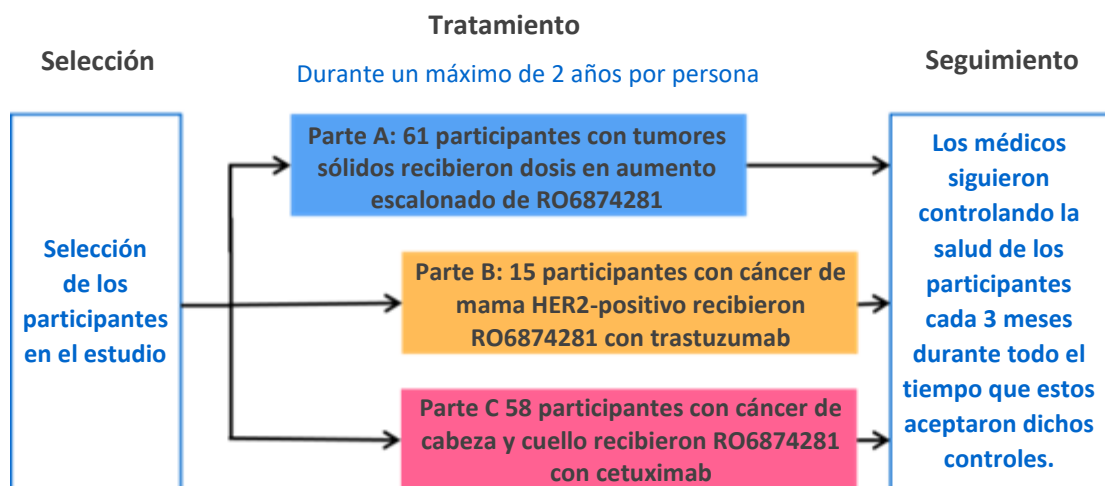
Selección

Tratamiento

Durante un máximo de 2 años por persona

Seguimiento

Selección de los participantes en el estudio

Parte A: 61 participantes con tumores sólidos recibieron dosis en aumento escalonado de RO6874281

Parte B: 15 participantes con cáncer de mama HER2-positivo recibieron RO6874281 con trastuzumab

Parte C 58 participantes con cáncer de cabeza y cuello recibieron RO6874281 con cetuximab

Los médicos siguieron controlando la salud de los participantes cada 3 meses durante todo el tiempo que estos aceptaron dichos controles.